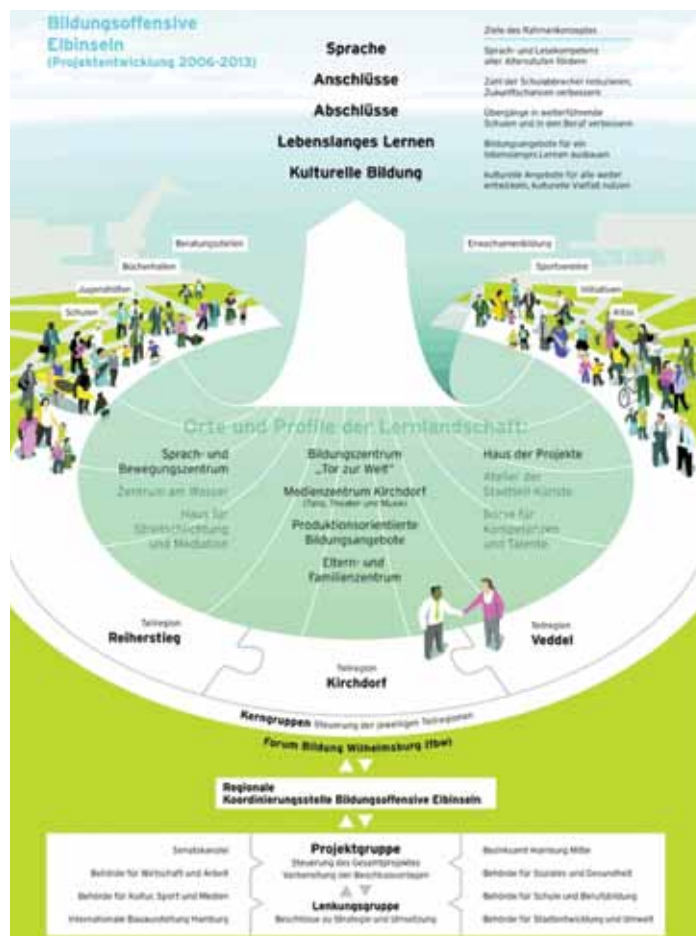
Bildungsoffensive Elbinseln
(Projektentwicklung 2006-2013)

Sprache
Anschlüsse
Abschlüsse
Lebenslanges Lernen
Kulturelle Bildung

Ziele des Rahmenkonzeptes
Sprach- und Lesekompetenz aller Altersstufen fördern
Zahl der Schulabbrecher reduzieren, Zukunftschancen verbessern
Übergänge in weiterführende Schulen und in den Beruf verbessern
Bildungsangebote für ein lebenslanges Lernen ausbauen
Kulturelle Angebote für alle weiter entwickeln, kulturelle Vielfalt nutzen

Beratungsstellen
Bücherhallen
Jugendhilfen
Schulen
Erwachsenenbildung
Sportvereine
Initiativen
Kitas

Orte und Profile der Lernlandschaft:
Sprach- und Bewegungszentrum
Zentrum am Wasser
Haus für Streitschlichtung und Mediation
Bildungszentrum „Tor zur Welt"
Medienzentrum Kirchdorf (Tanz, Theater und Musik)
Produktionsorientierte Bildungsangebote
Eltern- und Familienzentrum
Haus der Projekte
Atelier der Stadtteil-Künste
Börse für Kompetenzen und Talente

Teilregion
Reiherstieg
Teilregion
Veddel
Teilregion
Kirchdorf

Kerngruppen Steuerung der jeweiligen Teilregionen
Forum Bildung Wilhelmsburg (fbw)

Regionale Koordinierungsstelle Bildungsoffensive Elbinseln

Senatskanzlei
Behörde für Wirtschaft und Arbeit
Behörde für Kultur, Sport und Medien
Internationale Bauausstellung Hamburg
Projektgruppe
Steuerung des Gesamtprojektes
Vorbereitung der Beschlussvorlagen
Lenkungsgruppe
Beschlüsse zu Strategie und Umsetzung
Bezirksamt Hamburg Mitte
Behörde für Soziales und Gesundheit
Behörde für Schule und Berufsbildung
Behörde für Stadtentwicklung und Umwelt